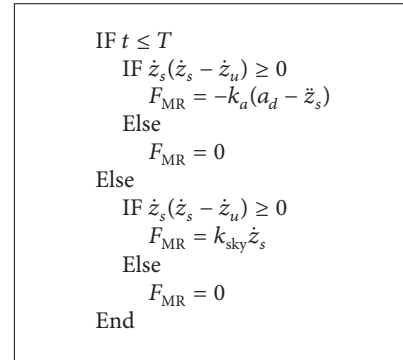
IF $t \leq T$
IF $\dot{z}_s(\dot{z}_s - \dot{z}_u) \geq 0$
$F_{\text{MR}} = -k_a(a_d - \ddot{z}_s)$
Else
$F_{\text{MR}} = 0$
Else
IF $\dot{z}_s(\dot{z}_s - \dot{z}_u) \geq 0$
$F_{\text{MR}} = k_{\text{sky}}\dot{z}_s$
Else
$F_{\text{MR}} = 0$
End